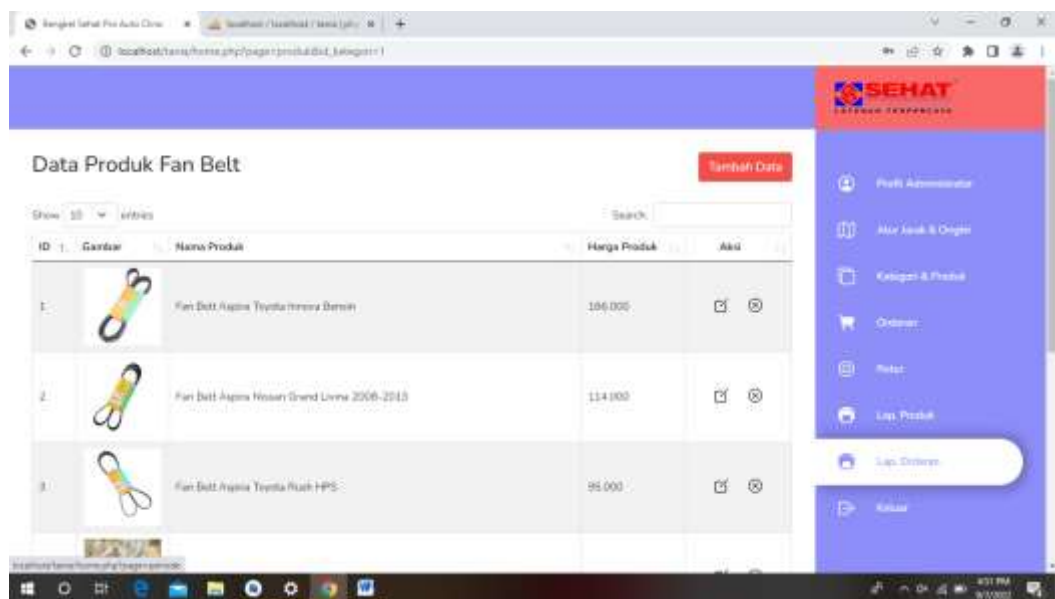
Bengkel Sehat Pro Auto Clinic
localhost / localhost / tera.php

localhost/tera/home.php?page=produk&id_kategori=1

SEHAT

Data Produk Fan Belt

Tambah Data

Show 10 entries

Search:

| ID | Gambar | Nama Produk | Harga Produk | Aksi |
|---|---|---|---|---|
| 1 | | Fan Belt Aspira Toyota Innova Bensin | 186.000 | |
| 2 | | Fan Belt Aspira Nissan Grand Livina 2008-2013 | 114.000 | |
| 3 | | Fan Belt Aspira Toyota Rush HPS | 95.000 | |

Profil Administrator

Atur Jasa & Ongkir

Kategori & Produk

Orderan

Retur

Lap. Produk

Lap. Orderan

Keluar

localhost/tera/home.php?page=admode

4:51 PM